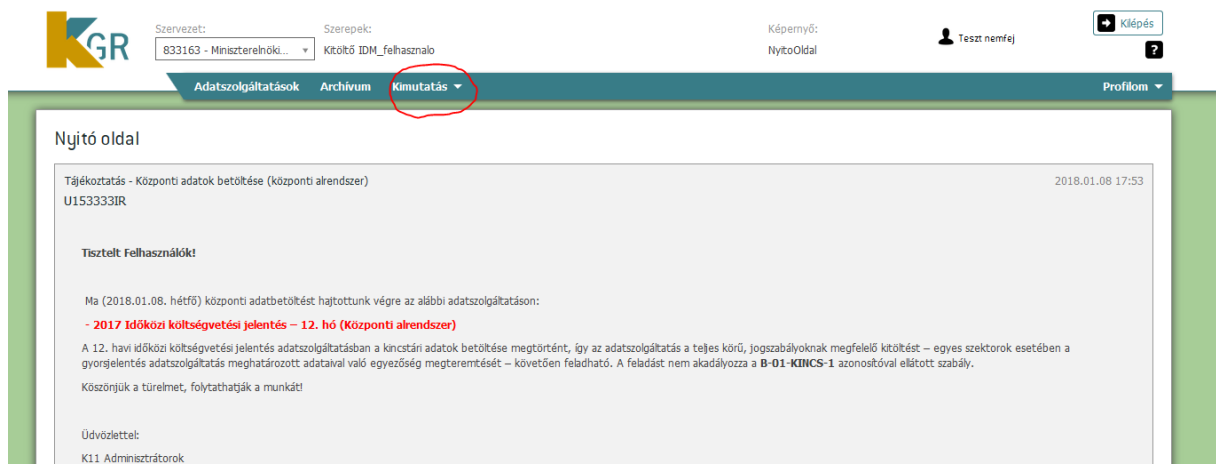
KGR

Szervezet:
833163 - Miniszterelnöki...

Szerepek:
Kitöltő IDM_felhasznalo

Képernyő:
NyitoOldal

Teszt nemfej

Kilépés

?

Adatszolgáltatások Archívum Kimutatás

Profilom

Nyitó oldal

Tájékoztatás - Központi adatok betöltése (központi alrendszer)
U153333IR

2018.01.08 17:53

Tisztelt Felhasználók!

Ma (2018.01.08. hétfő) központi adatbetöltést hajtottunk végre az alábbi adatszolgáltatáson:

- 2017 Időközi költségvetési jelentés – 12. hó (Központi alrendszer)

A 12. havi időközi költségvetési jelentés adatszolgáltatásban a kincstári adatok betöltése megtörtént, így az adatszolgáltatás a teljes körű, jogszabályoknak megfelelő kitöltést – egyes szektorok esetében a gyorsjelentés adatszolgáltatás meghatározott adataival való egyezőség megteremtését – követően feladható. A feladást nem akadályozza a B-01-KINCS-1 azonosítóval ellátott szabály.

Köszönjük a türelmet, folytathatják a munkát!

Üdvözlettel:

K11 Adminisztrátorok